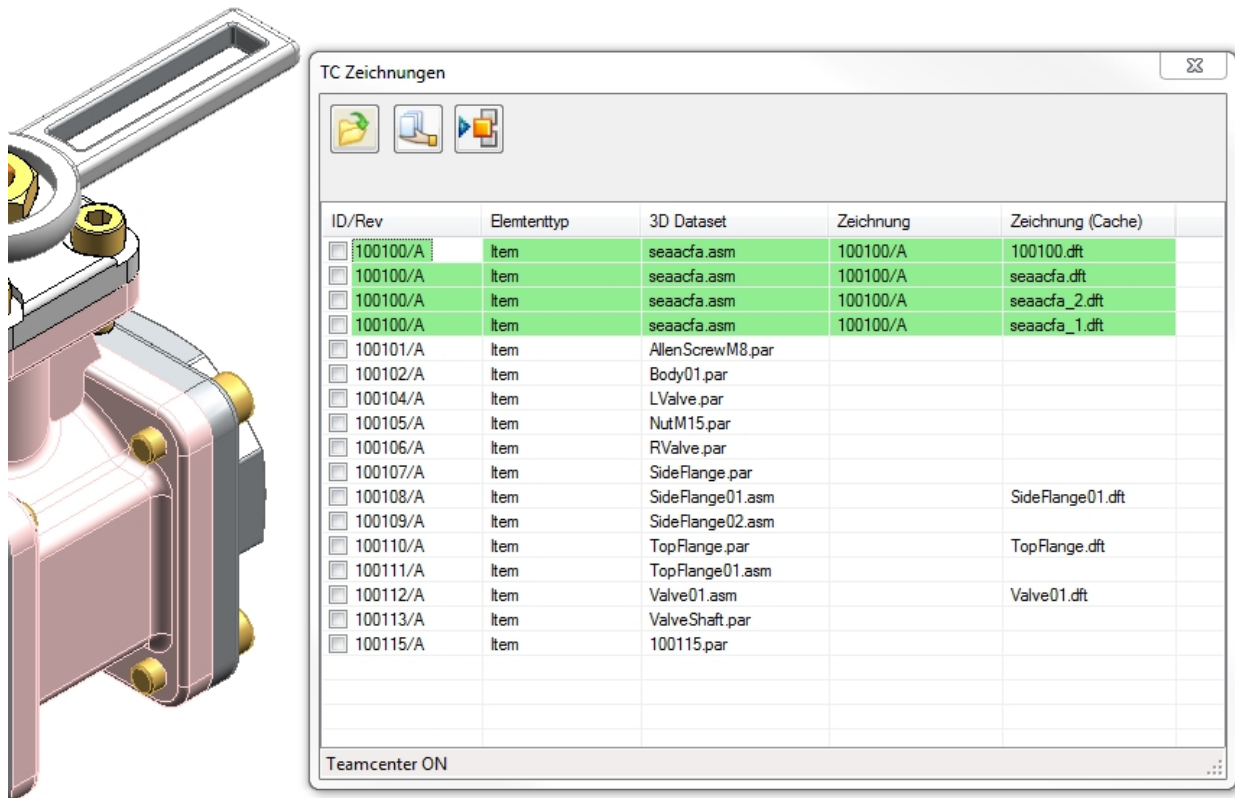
TC Zeichnungen

| ID/Rev | Elemtenttyp | 3D Dataset | Zeichnung | Zeichnung (Cache) |
|---|---|---|---|---|
| 100100/A | Item | seaacfa.asm | 100100/A | 100100.dft |
| 100100/A | Item | seaacfa.asm | 100100/A | seaacfa.dft |
| 100100/A | Item | seaacfa.asm | 100100/A | seaacfa_2.dft |
| 100100/A | Item | seaacfa.asm | 100100/A | seaacfa_1.dft |
| 100101/A | Item | AllenScrewM8.par | | |
| 100102/A | Item | Body01.par | | |
| 100104/A | Item | LValve.par | | |
| 100105/A | Item | NutM15.par | | |
| 100106/A | Item | RValve.par | | |
| 100107/A | Item | SideFlange.par | | |
| 100108/A | Item | SideFlange01.asm | | SideFlange01.dft |
| 100109/A | Item | SideFlange02.asm | | |
| 100110/A | Item | TopFlange.par | | TopFlange.dft |
| 100111/A | Item | TopFlange01.asm | | |
| 100112/A | Item | Valve01.asm | | Valve01.dft |
| 100113/A | Item | ValveShaft.par | | |
| 100115/A | Item | 100115.par | | |

Teamcenter ON